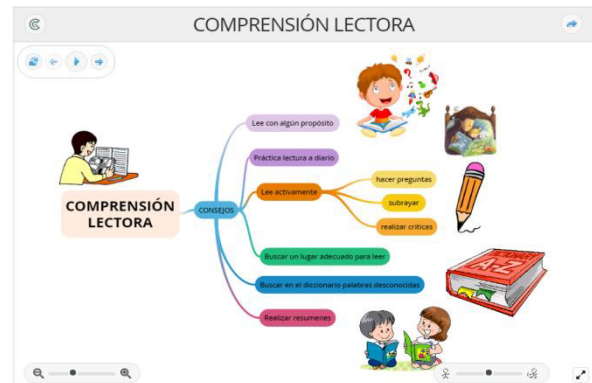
COMPRENSIÓN LECTORA

COMPRENSIÓN LECTORA

CONSEJOS

Lee con algún propósito

Práctica lectura a diario

Lee activamente

hacer preguntas

subrayar

realizar críticas

Buscar un lugar adecuado para leer

Buscar en el diccionario palabras desconocidas

Realizar resumenes

A-Z